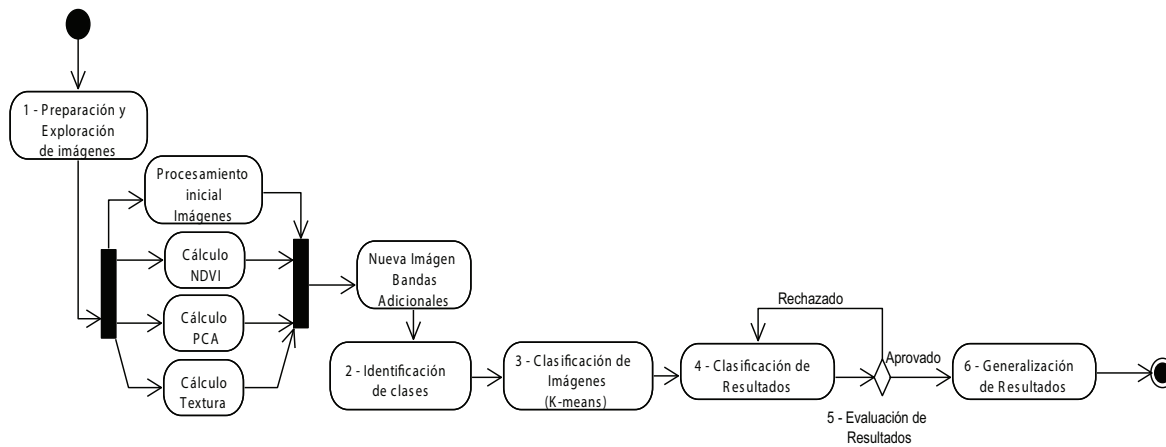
1 - Preparación y Exploración de imágenes

Procesamiento inicial Imágenes

Cálculo NDVI

Cálculo PCA

Cálculo Textura

Nueva Imágen Bandas Adicionales

2 - Identificación de clases

3 - Clasificación de Imágenes (K-means)

4 - Clasificación de Resultados

Rechazado

Aprovado

5 - Evaluación de Resultados

6 - Generalización de Resultados